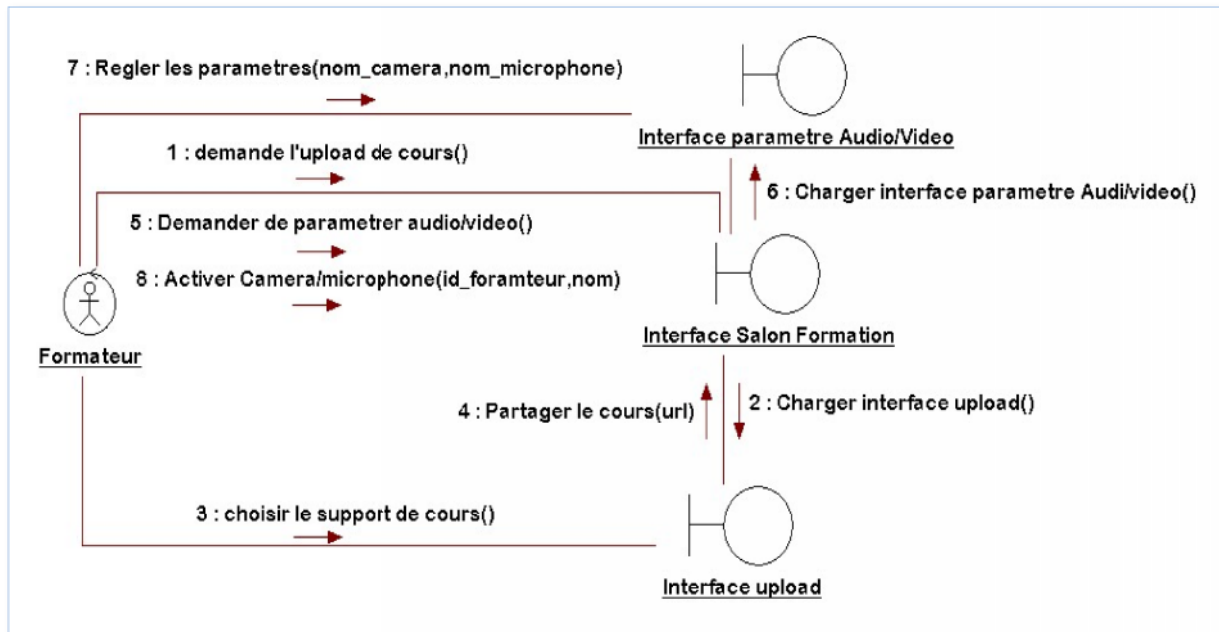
7 : Regler les parametres(nom_camera,nom_microphone)

Interface parametre Audio/Video

1 : demande l'upload de cours()

6 : Charger interface parametre Audi/video()

5 : Demander de parametrer audio/video()

8 : Activer Camera/microphone(id_foramteur,nom)

Formateur

Interface Salon Formation

4 : Partager le cours(url)

2 : Charger interface upload()

3 : choisir le support de cours()

Interface upload